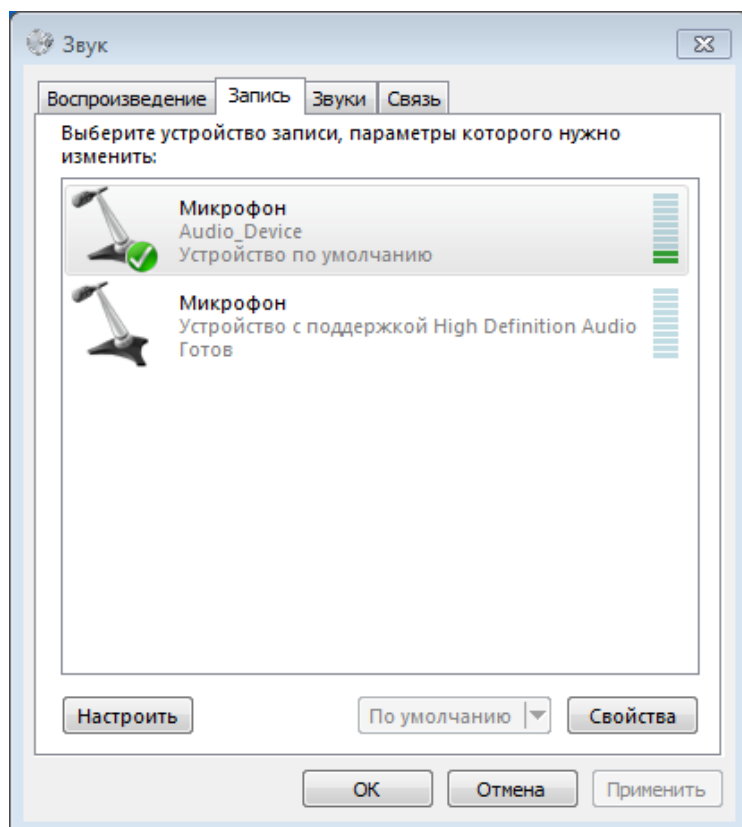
Звук

Воспроизведение | Запись | Звуки | Связь

Выберите устройство записи, параметры которого нужно изменить:

Микрофон
Audio_Device
Устройство по умолчанию

Микрофон
Устройство с поддержкой High Definition Audio
Готов

Настроить

По умолчанию

Свойства

ОК

Отмена

Применить